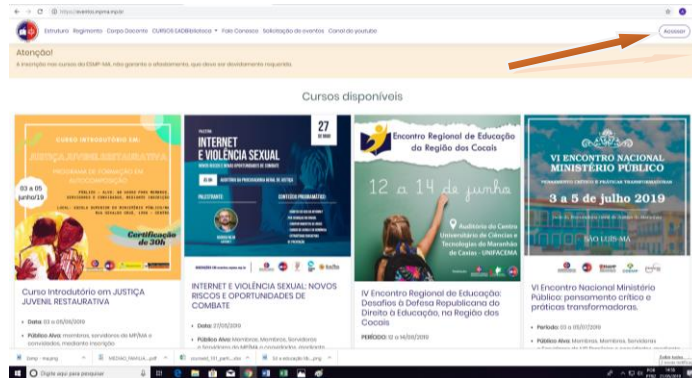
https://eventos.mpma.mp.br

Estrutura Regimento Corpo Docente CURSOS EAD Biblioteca Fale Conosco Solicitação de eventos Canal do youtube

Acessar

Atenção!

A inscrição nos cursos da ESMP-MA, não garante o afastamento, que deve ser devidamente requerido.

Cursos disponíveis

CURSO INTRODUTÓRIO EM
JUSTIÇA JUVENIL RESTAURATIVA
PROGRAMA DE FORMAÇÃO EM AUTOCOMPOSIÇÃO
03 a 05 junho/19
Certificação de 30h

PALESTRA
INTERNET E VIOLÊNCIA SEXUAL
27 DE MAIO
PALESTRANTE
CONTEÚDO PROGRAMÁTICO

Encontro Regional de Educação da Região dos Cocais
12 a 14 de junho
Auditório do Centro Universitário de Ciências e Tecnologias do Maranhão de Caxias - UNIFACEMA

VI ENCONTRO NACIONAL MINISTÉRIO PÚBLICO
PENSAMENTO CRÍTICO E PRÁTICAS TRANSFORMADORAS
3 a 5 de julho 2019
SÃO LUÍS-MA

Curso Introdutório em JUSTIÇA JUVENIL RESTAURATIVA
Data: 03 a 05/06/2019
Público Alvo: membros, servidores do MP/MA e convidados, mediante inscrição

INTERNET E VIOLÊNCIA SEXUAL: NOVOS RISCOS E OPORTUNIDADES DE COMBATE
Data: 27/05/2019
Público Alvo: Membros, Membros, Servidores e Servidoras do MPMA e convidados, mediante

IV Encontro Regional de Educação: Desafios à Defesa Republicana do Direito à Educação, na Região dos Cocais
PERÍODO: 12 a 14/06/2019

VI Encontro Nacional Ministério Público: pensamento crítico e práticas transformadoras.
Período: 03 a 05/07/2019
Público Alvo: Membros, Membros, Servidores

O Digite aqui para pesquisar